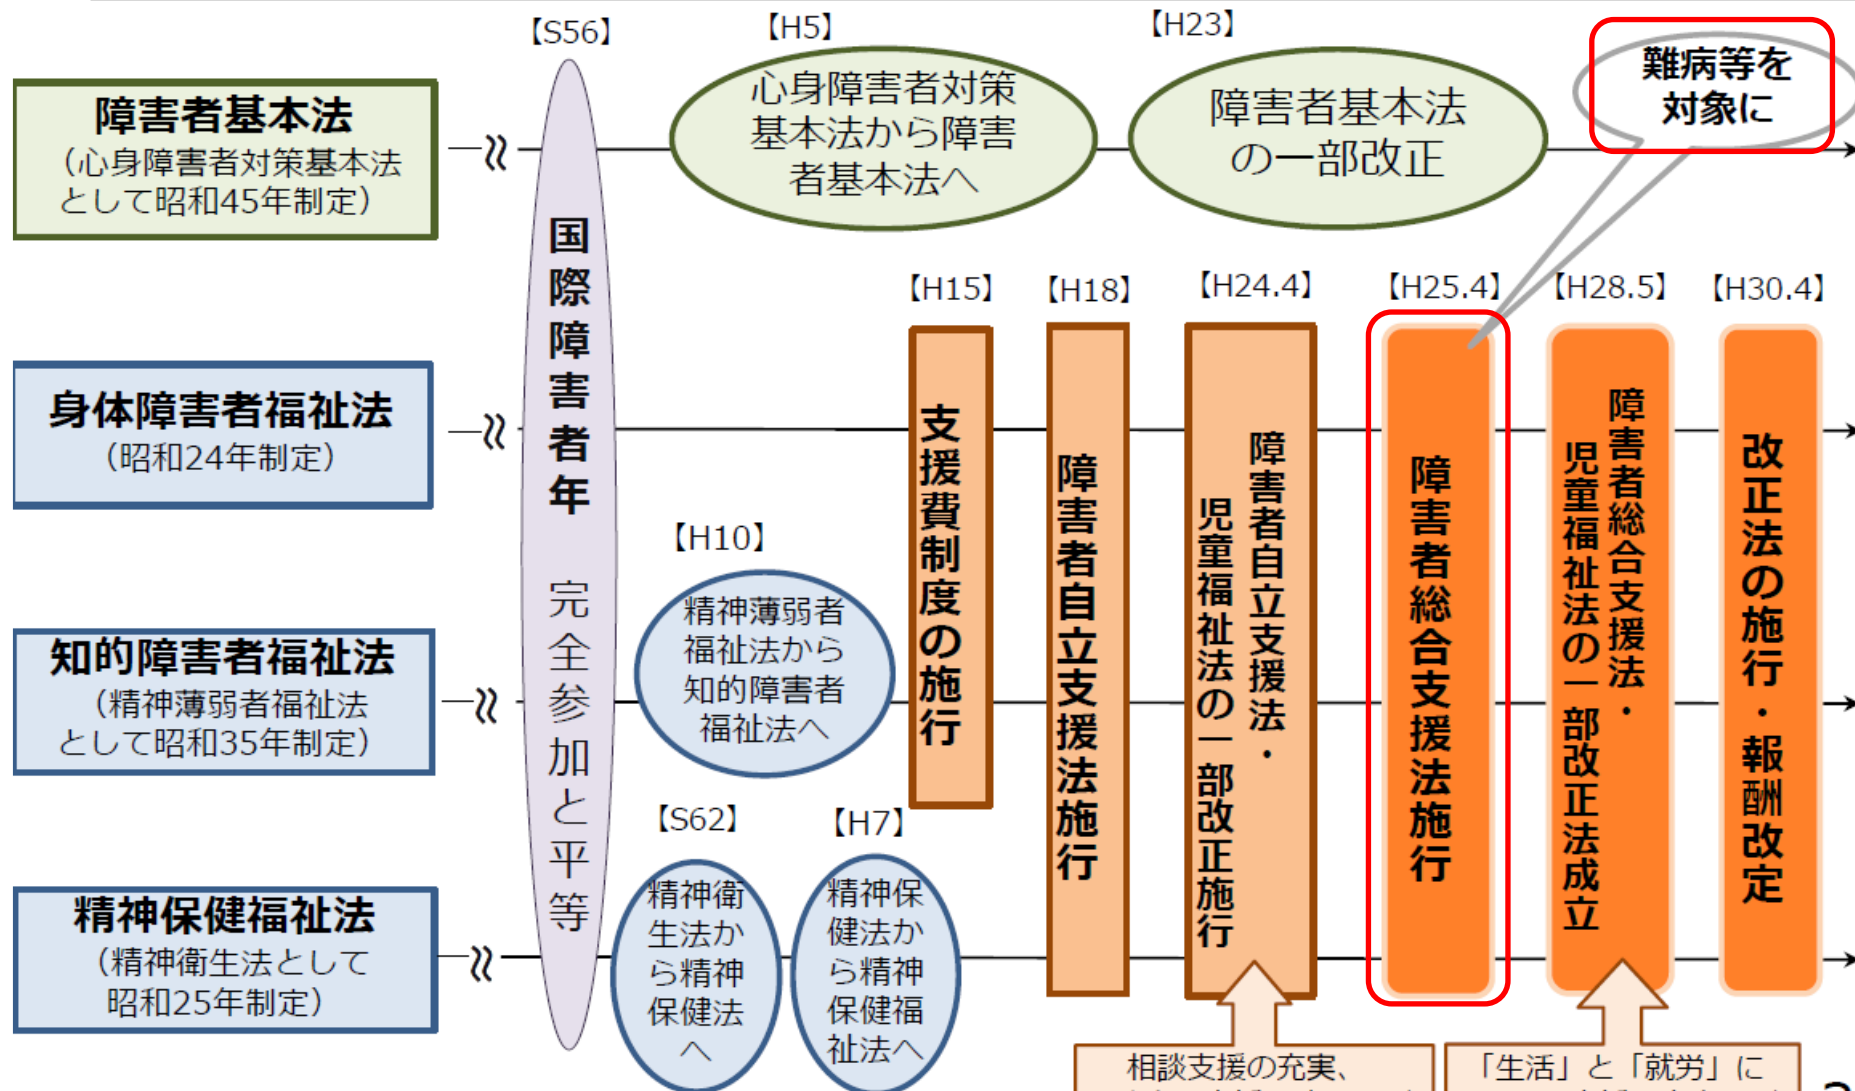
障害者基本法
（心身障害者対策基本法として昭和45年制定）

身体障害者福祉法
（昭和24年制定）

知的障害者福祉法
（精神薄弱者福祉法として昭和35年制定）

精神保健福祉法
（精神衛生法として昭和25年制定）

【S56】
国際障害者年
完全参加と平等

【H5】
心身障害者対策基本法から障害者基本法へ

【H23】
障害者基本法の一部改正

難病等を対象に

【H10】
精神薄弱者福祉法から知的障害者福祉法へ

【S62】
精神衛生法から精神保健法へ

【H7】
精神保健法から精神保健福祉法へ

【H15】
支援費制度の施行

【H18】
障害者自立支援法施行

【H24.4】
障害者自立支援法・児童福祉法の一部改正施行

【H25.4】
障害者総合支援法施行

【H28.5】
障害者総合支援法・児童福祉法の一部改正法成立

【H30.4】
改正法の施行・報酬改定

相談支援の充実、

「生活」と「就労」に